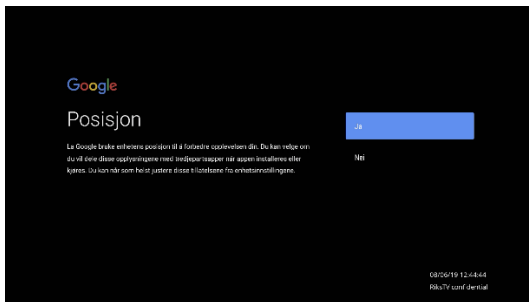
Google

Posisjon

La Google bruke enhetens posisjon til å forbedre opplevelsen din. Du kan velge om du vil dele disse opplysningene med tredjepartsapper når appen installeres eller kjøres. Du kan når som helst justere disse tillatelsene fra enhetsinnstillingene.

Ja

Nei

08/06/19 12:44:44
RiksTV confidential